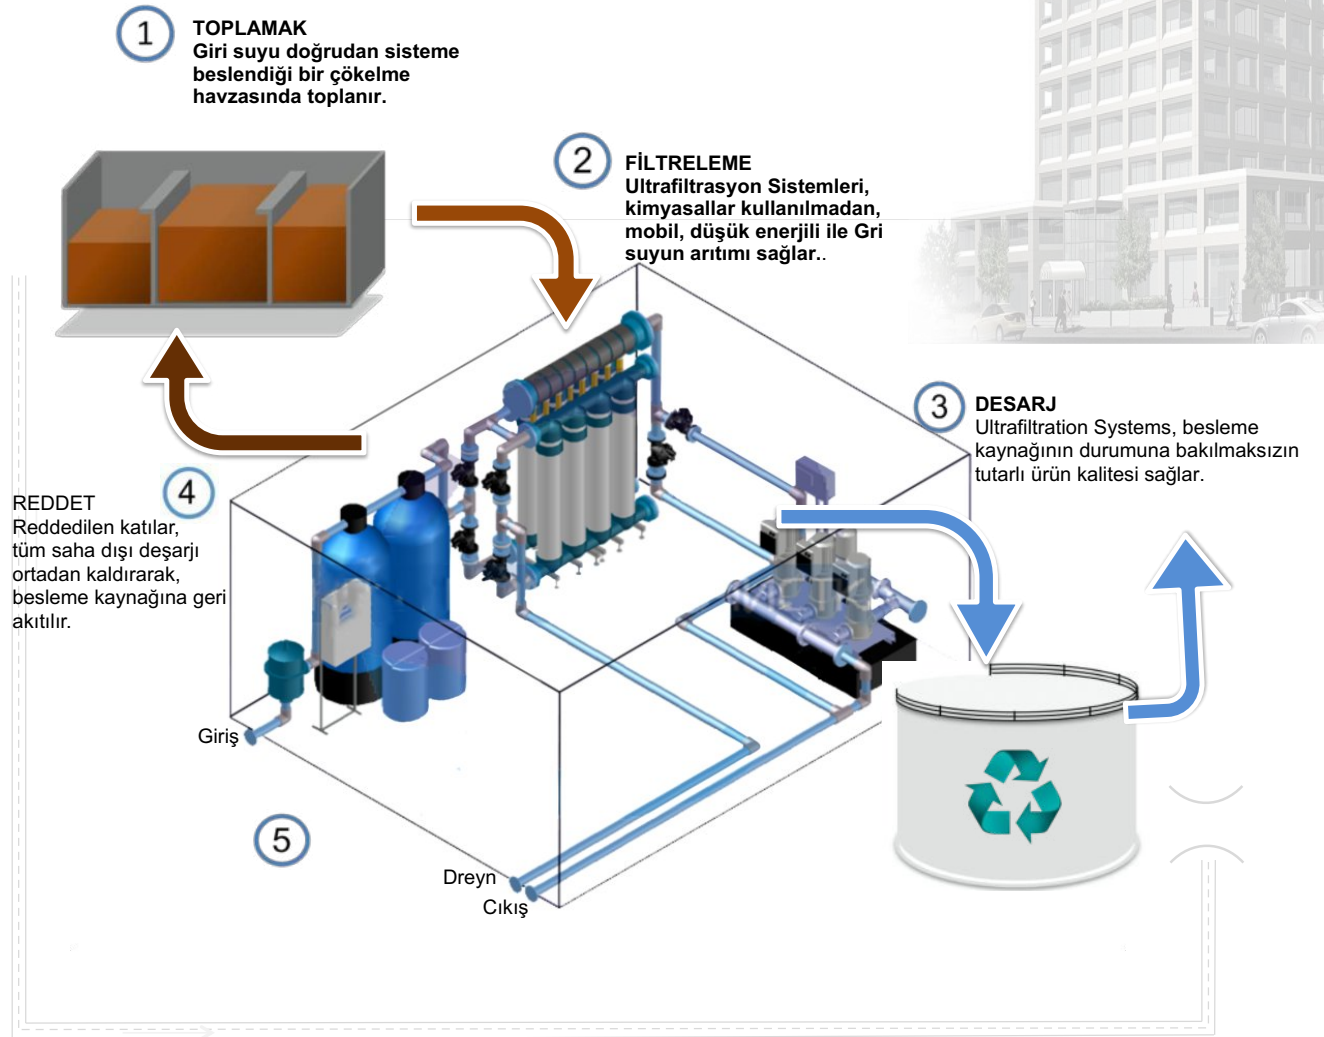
1
TOPLAMAK
Giri suyu doğrudan sisteme beslendiği bir çökelme havzasında toplanır.

2
FİLTRELEME
Ultrafiltrasyon Sistemleri, kimyasallar kullanılmadan, mobil, düşük enerjili ile Gri suyun arıtımı sağlar..

3
DESARJ
Ultrafiltration Systems, besleme kaynağının durumuna bakılmaksızın tutarlı ürün kalitesi sağlar.

4
REDDET
Reddedilen katılar, tüm saha dışı deşarjı ortadan kaldırarak, besleme kaynağına geri akıtılır.

Giriş

5

Dreyn
Cıkış